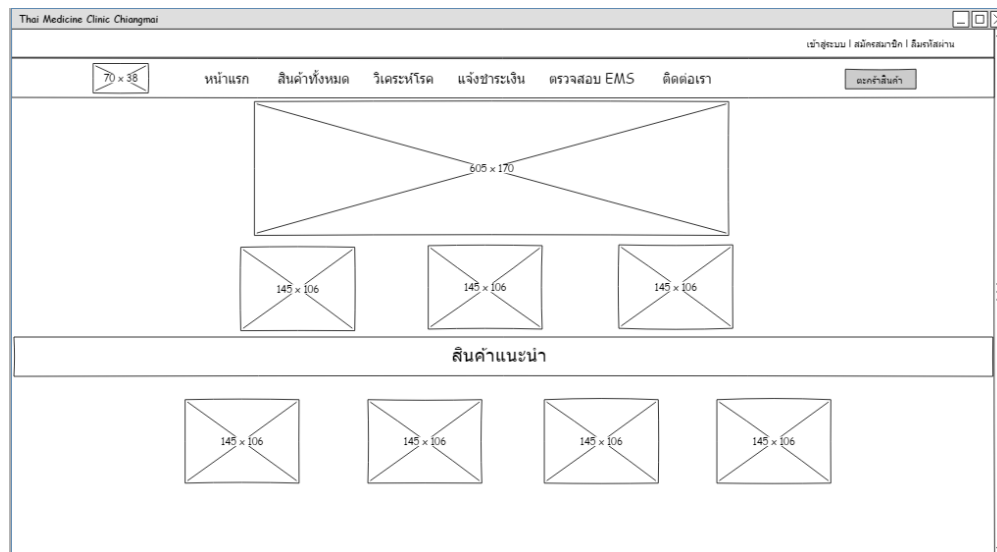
Thai Medicine Clinic Chiangmai

เข้าสู่ระบบ | สมัครสมาชิก | ลืมรหัสผ่าน

70 × 38

หน้าแรก สินค้าทั้งหมด วิเคราะห์โรค แจ้งชำระเงิน ตรวจสอบ EMS ติดต่อเรา

ตะกร้าสินค้า

605 × 170

145 × 106

145 × 106

145 × 106

สินค้าแนะนำ

145 × 106

145 × 106

145 × 106

145 × 106